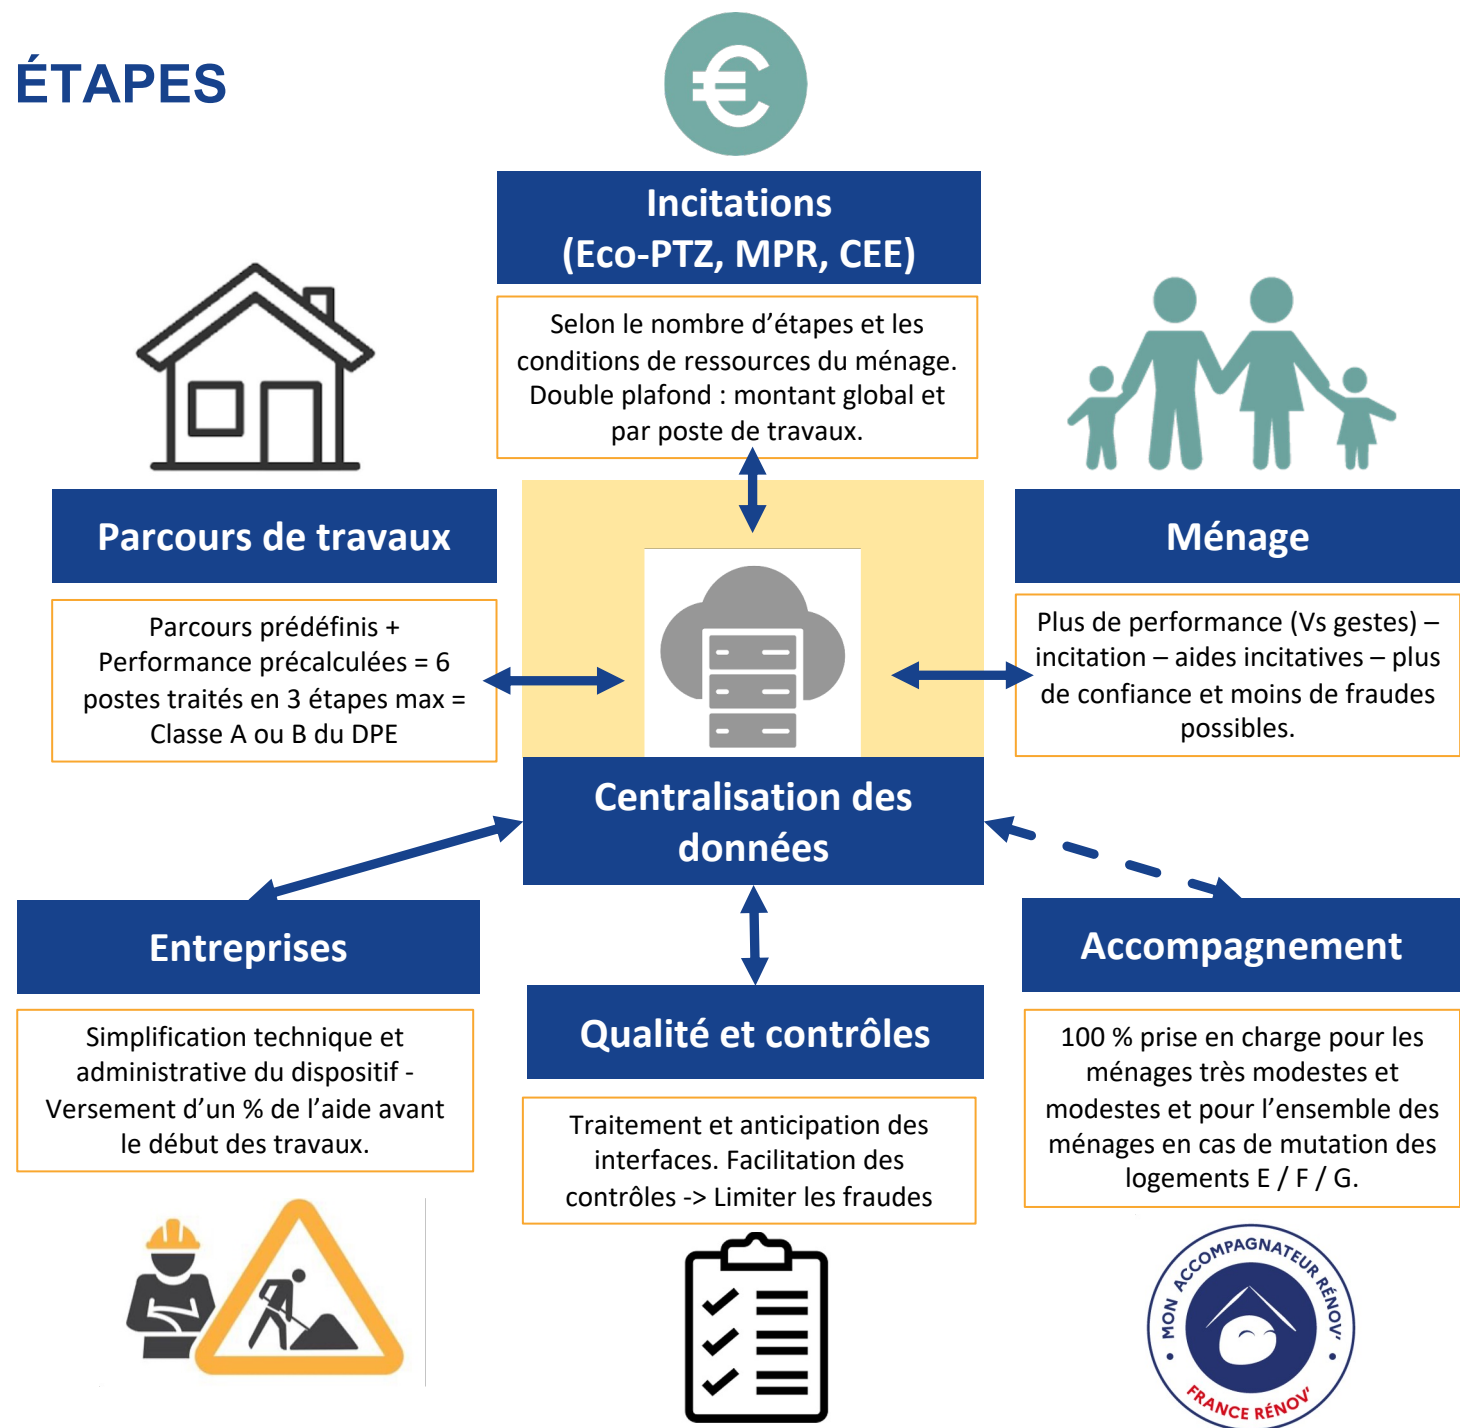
ÉTAPES

Incitations
(Eco-PTZ, MPR, CEE)

Selon le nombre d'étapes et les conditions de ressources du ménage. Double plafond : montant global et par poste de travaux.

Parcours de travaux

Parcours prédéfinis + Performance précalculées = 6 postes traités en 3 étapes max = Classe A ou B du DPE

Ménage

Plus de performance (Vs gestes) – incitation – aides incitatives – plus de confiance et moins de fraudes possibles.

Centralisation des données

Entreprises

Simplification technique et administrative du dispositif - Versement d'un % de l'aide avant le début des travaux.

Qualité et contrôles

Traitement et anticipation des interfaces. Facilitation des contrôles -> Limiter les fraudes

Accompagnement

100 % prise en charge pour les ménages très modestes et modestes et pour l'ensemble des ménages en cas de mutation des logements E / F / G.

MON ACCOMPAGNATEUR RÉNOV'
FRANCE RÉNOV'